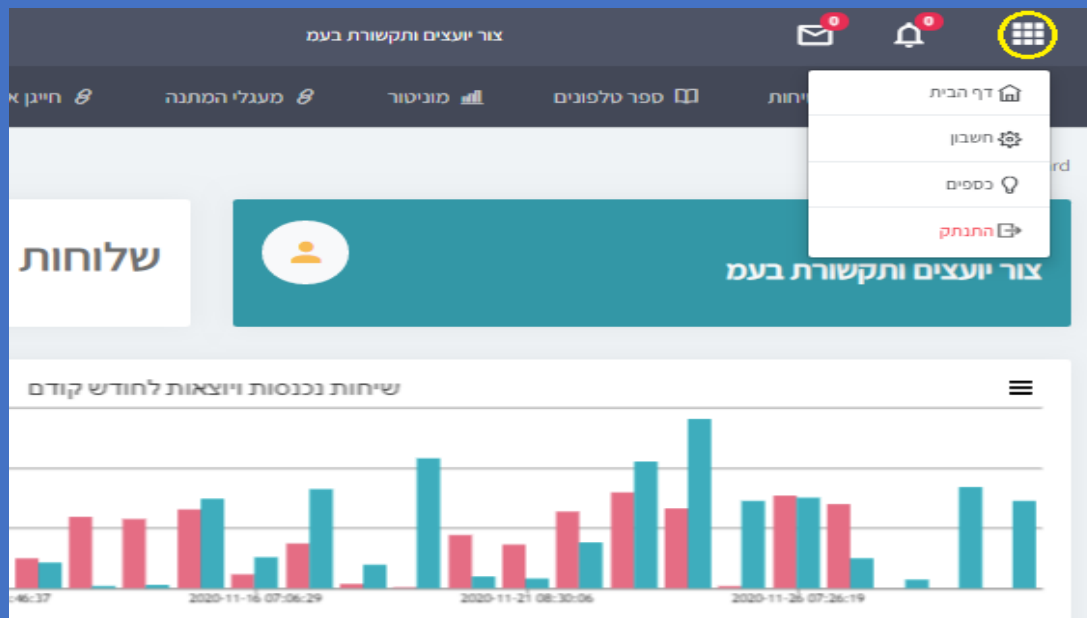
צור יועצים ותקשורת בעמ
0
0
חייגן א
מעגלי המתנה
מוניטור
ספר טלפונים
שיחות
דף הבית
חשבון
כספים
התנתק
rd
שלוחות
צור יועצים ותקשורת בעמ
שיחות נכנסות ויוצאות לחודש קודם
46:37
2020-11-16 07:06:29
2020-11-21 08:30:06
2020-11-26 07:26:19